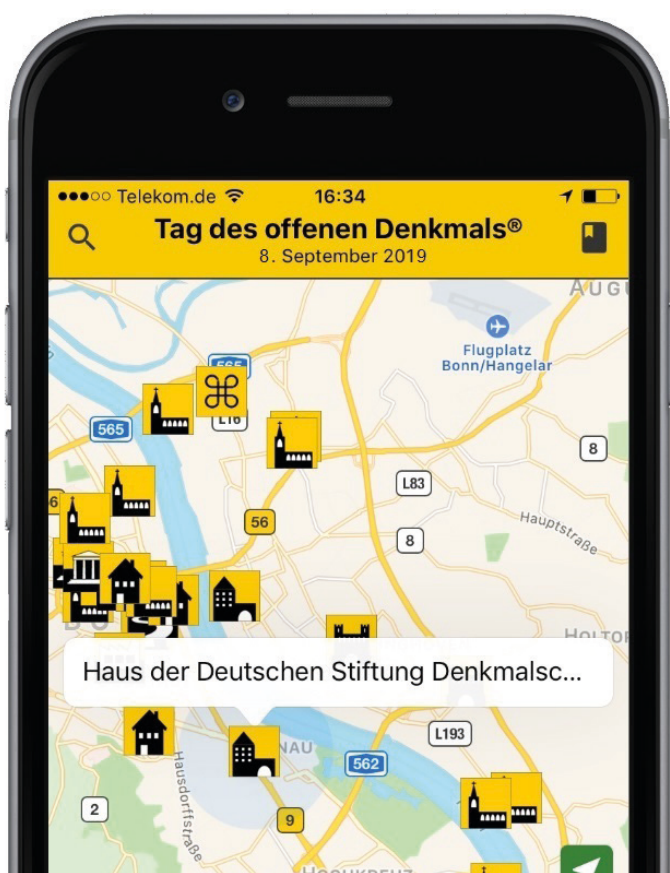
●●●○○ Telekom.de

16:34

Tag des offenen Denkmals®

8. September 2019

AUGU

Flugplatz Bonn/Hangelar

565

565

L16

8

L83

56

8

Hauptstraße

HOLTO

Haus der Deutschen Stiftung Denkmalsc...

NAU

L193

562

Hausdorffstraße

2

9